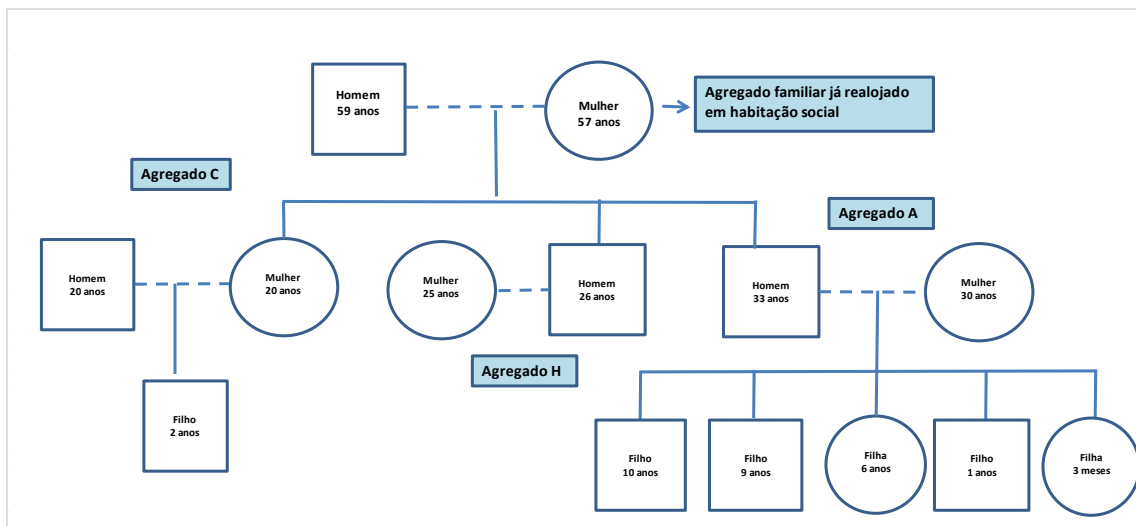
Homem
59 anos

Mulher
57 anos

Agregado familiar já realojado em habitação social

Agregado C

Agregado A

Homem
20 anos

Mulher
20 anos

Mulher
25 anos

Homem
26 anos

Homem
33 anos

Mulher
30 anos

Agregado H

Filho
2 anos

Filho
10 anos

Filho
9 anos

Filha
6 anos

Filho
1 anos

Filha
3 meses